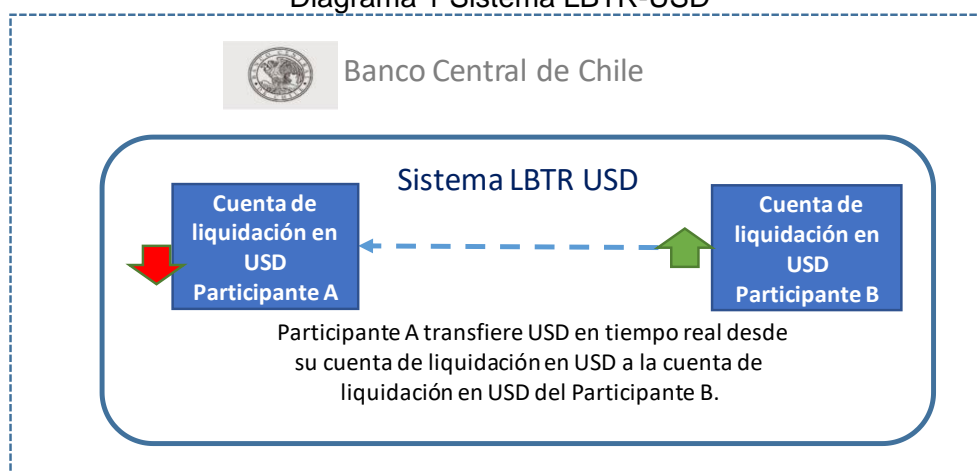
Diagrama 1 Sistema LBTR-USD

Banco Central de Chile

Sistema LBTR USD

Cuenta de liquidación en USD Participante A

Cuenta de liquidación en USD Participante B

Participante A transfiere USD en tiempo real desde su cuenta de liquidación en USD a la cuenta de liquidación en USD del Participante B.